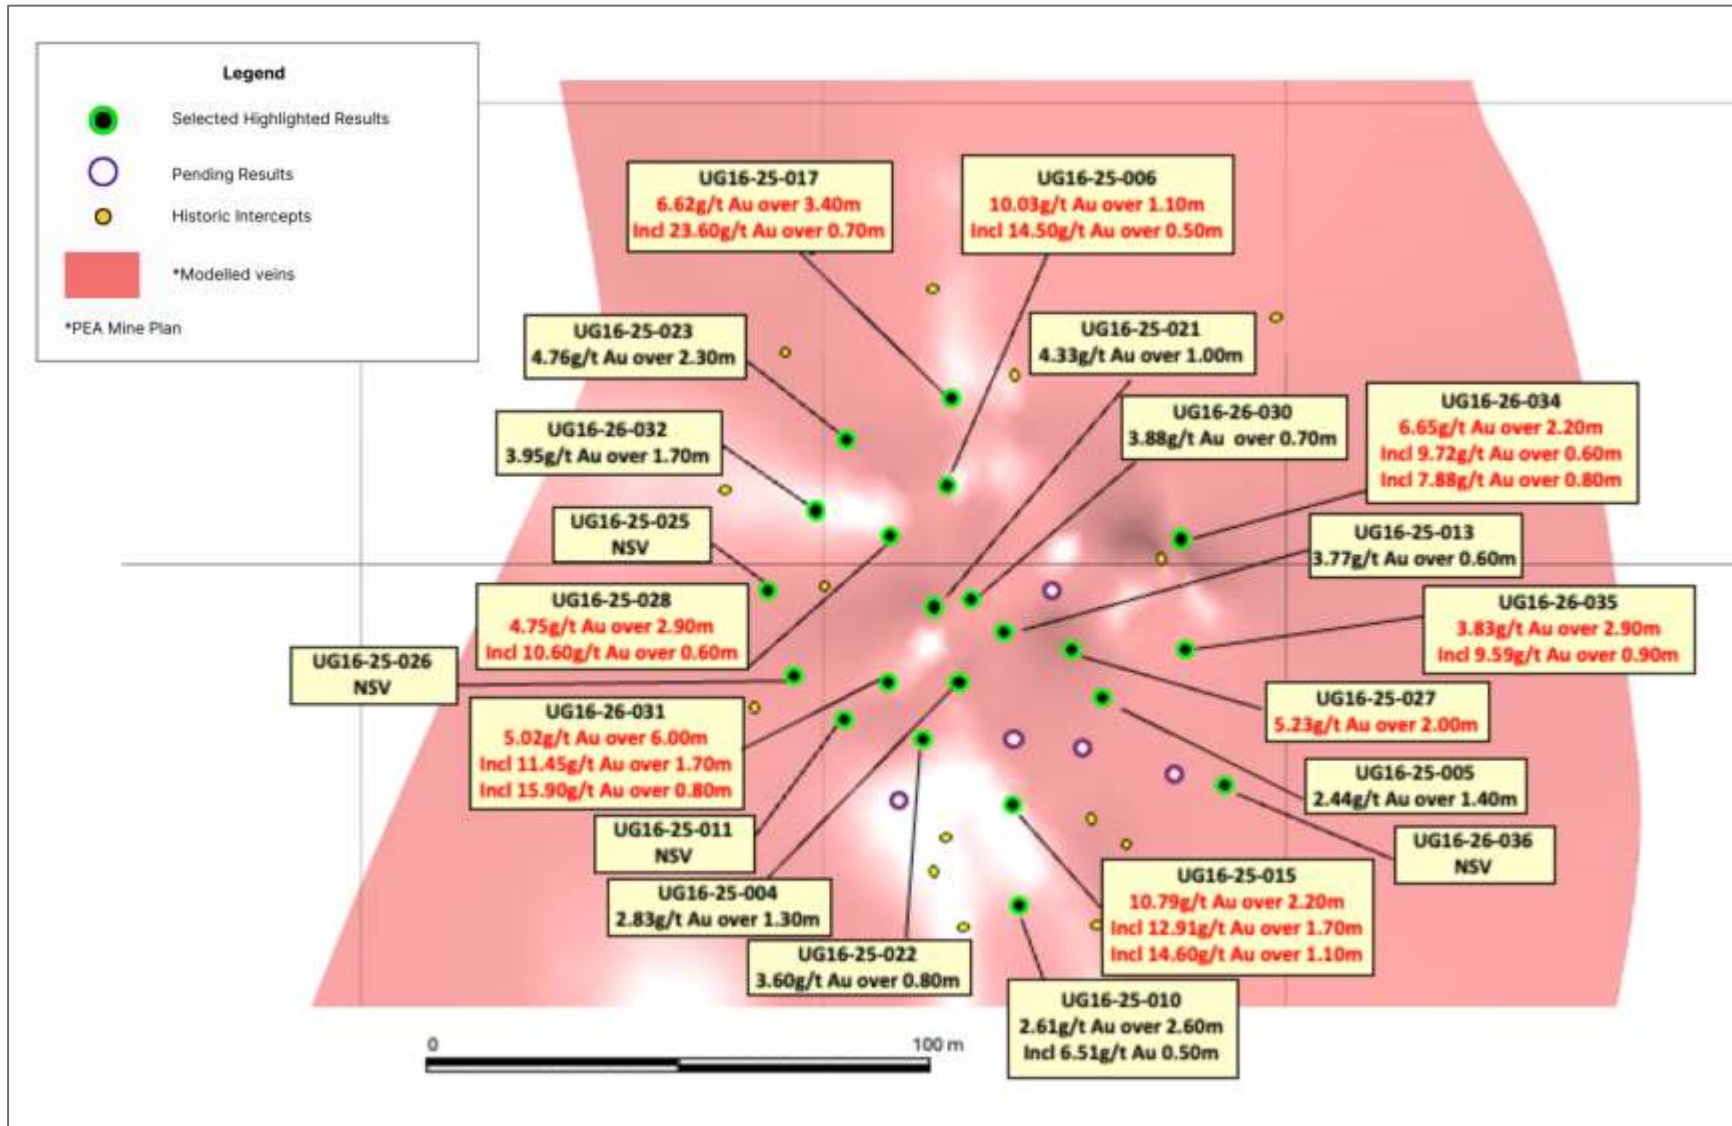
Legend

Selected Highlighted Results

Pending Results

Historic Intercepts

*Modelled veins

*PEA Mine Plan

UG16-25-017
6.62g/t Au over 3.40m
Incl 23.60g/t Au over 0.70m

UG16-25-006
10.03g/t Au over 1.10m
Incl 14.50g/t Au over 0.50m

UG16-25-023
4.76g/t Au over 2.30m

UG16-25-021
4.33g/t Au over 1.00m

UG16-26-032
3.95g/t Au over 1.70m

UG16-26-030
3.88g/t Au over 0.70m

UG16-26-034
6.65g/t Au over 2.20m
Incl 9.72g/t Au over 0.60m
Incl 7.88g/t Au over 0.80m

UG16-25-025
NSV

UG16-25-013
3.77g/t Au over 0.60m

UG16-25-028
4.75g/t Au over 2.90m
Incl 10.60g/t Au over 0.60m

UG16-26-035
3.83g/t Au over 2.90m
Incl 9.59g/t Au over 0.90m

UG16-25-026
NSV

UG16-26-031
5.02g/t Au over 6.00m
Incl 11.45g/t Au over 1.70m
Incl 15.90g/t Au over 0.80m

UG16-25-027
5.23g/t Au over 2.00m

UG16-25-005
2.44g/t Au over 1.40m

UG16-25-011
NSV

UG16-26-036
NSV

UG16-25-004
2.83g/t Au over 1.30m

UG16-25-015
10.79g/t Au over 2.20m
Incl 12.91g/t Au over 1.70m
Incl 14.60g/t Au over 1.10m

UG16-25-022
3.60g/t Au over 0.80m

UG16-25-010
2.61g/t Au over 2.60m
Incl 6.51g/t Au 0.50m

0

100 m